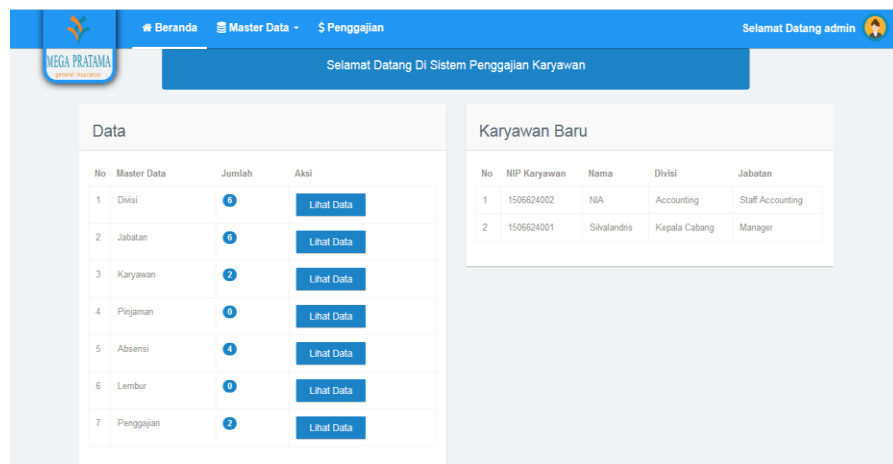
MEGA PRATAMA
general insurance

Beranda Master Data $ Penggajian

Selamat Datang admin

Selamat Datang Di Sistem Penggajian Karyawan

Data

| No | Master Data | Jumlah | Aksi |
|---|---|---|---|
| 1 | Divisi | 6 | Lihat Data |
| 2 | Jabatan | 6 | Lihat Data |
| 3 | Karyawan | 2 | Lihat Data |
| 4 | Pinjaman | 0 | Lihat Data |
| 5 | Absensi | 4 | Lihat Data |
| 6 | Lembur | 0 | Lihat Data |
| 7 | Penggajian | 2 | Lihat Data |

Karyawan Baru

| No | NIP Karyawan | Nama | Divisi | Jabatan |
|---|---|---|---|---|
| 1 | 1506624002 | NIA | Accounting | Staff Accounting |
| 2 | 1506624001 | Silvalandris | Kepala Cabang | Manager |